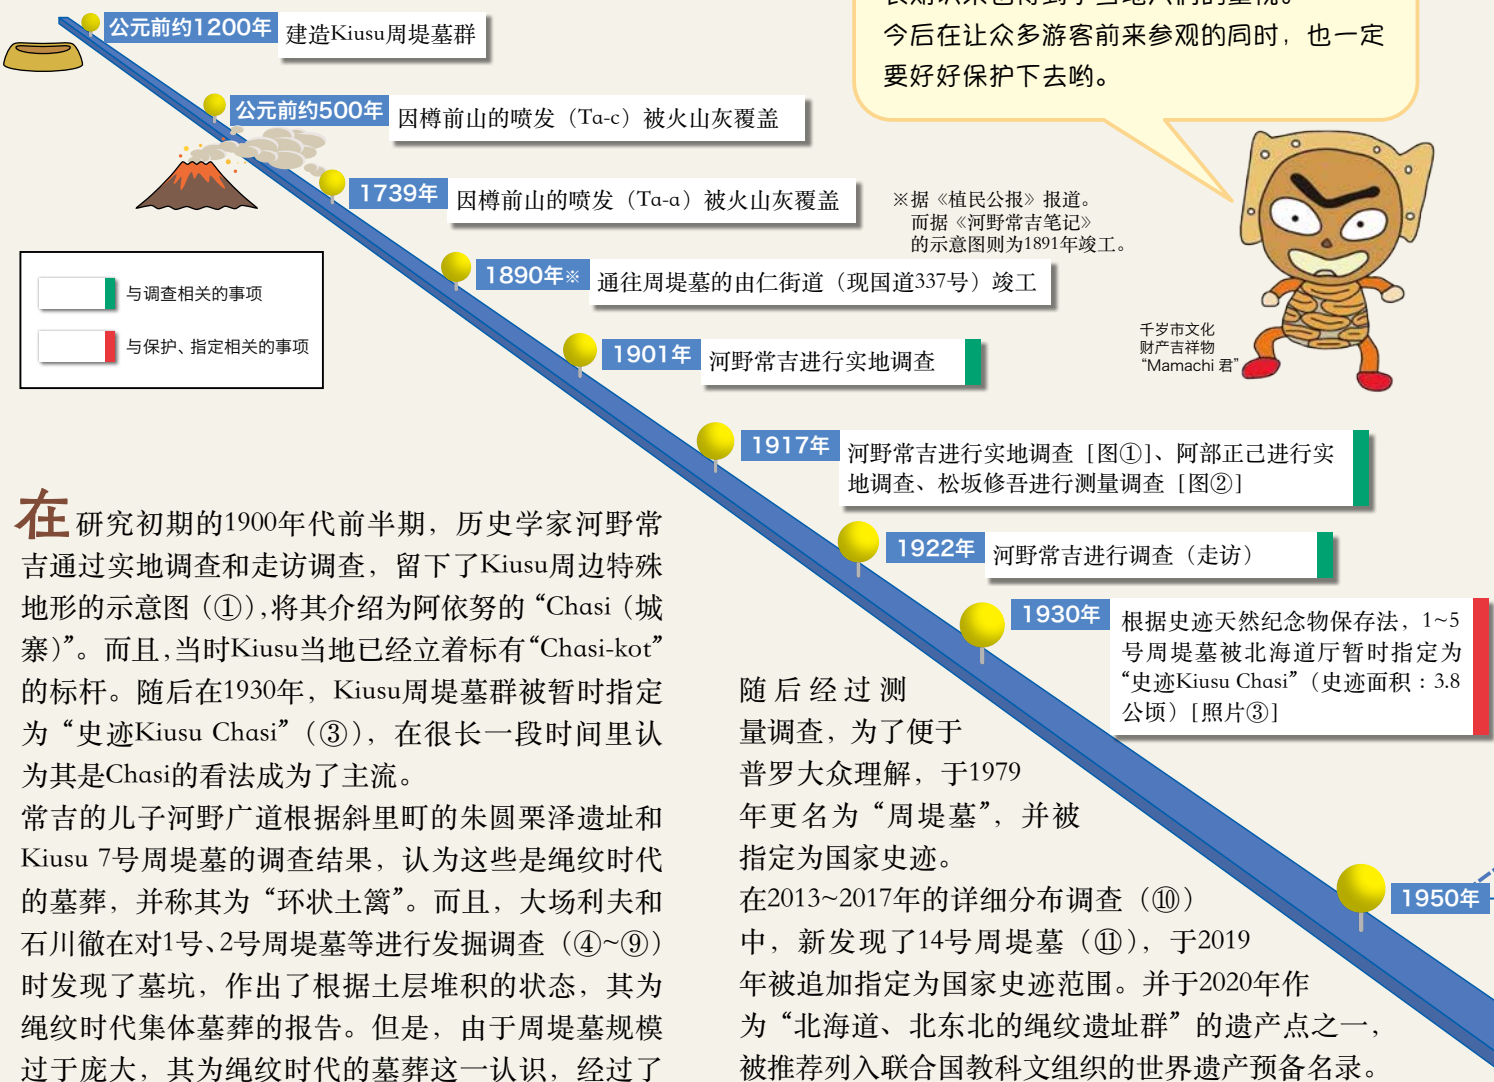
公元前约1200年 建造Kiusu周堤墓群

公元前约500年 因樽前山的喷发（Ta-c）被火山灰覆盖

1739年 因樽前山的喷发（Ta-a）被火山灰覆盖

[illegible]

今后在让众多游客前来参观的同时，也一定要好好保护下去哟。

※据《殖民公报》报道。而据《河野常吉笔记》的示意图则为1891年竣工。

与调查相关的事项

与保护、指定相关的事项

1890年※ 通往周堤墓的由仁街道（现国道337号）竣工

1901年 河野常吉进行实地调查

千岁市文化财产吉祥物"Mamachi 君"

1917年 河野常吉进行实地调查［图①］、阿部正己进行实地调查、松坂修吾进行测量调查［图②］

在研究初期的1900年代前半期，历史学家河野常吉通过实地调查和走访调查，留下了Kiusu周边特殊地形的示意图（①），将其介绍为阿依努的“Chasi（城寨）”。而且，当时Kiusu当地已经立着标有“Chasi-kot”的标杆。随后在1930年，Kiusu周堤墓群被暂时指定为“史迹Kiusu Chasi”（③），在很长一段时间里认为其是Chasi的看法成为了主流。

常吉的儿子河野广道根据斜里町的朱圆栗泽遗址和Kiusu 7号周堤墓的调查结果，认为这些是绳纹时代的墓葬，并称其为“环状土篱”。而且，大场利夫和石川徹在对1号、2号周堤墓等进行发掘调查（④~⑨）时发现了墓坑，作出了根据土层堆积的状态，其为绳纹时代集体墓葬的报告。但是，由于周堤墓规模过于庞大，其为绳纹时代的墓葬这一认识，经过了

1922年 河野常吉进行调查（走访）

1930年 根据史迹天然纪念物保存法，1~5号周堤墓被北海道厅暂时指定为“史迹Kiusu Chasi”（史迹面积：3.8公顷）［照片③］

随后经过测量调查，为了便于普罗大众理解，于1979年更名为“周堤墓”，并被指定为国家史迹。

在2013~2017年的详细分布调查（⑩）中，新发现了14号周堤墓（⑪），于2019年被追加指定为国家史迹范围。并于2020年作为“北海道、北东北的绳纹遗址群”的遗产点之一，被推荐列入联合国教科文组织的世界遗产预备名录。

1950年